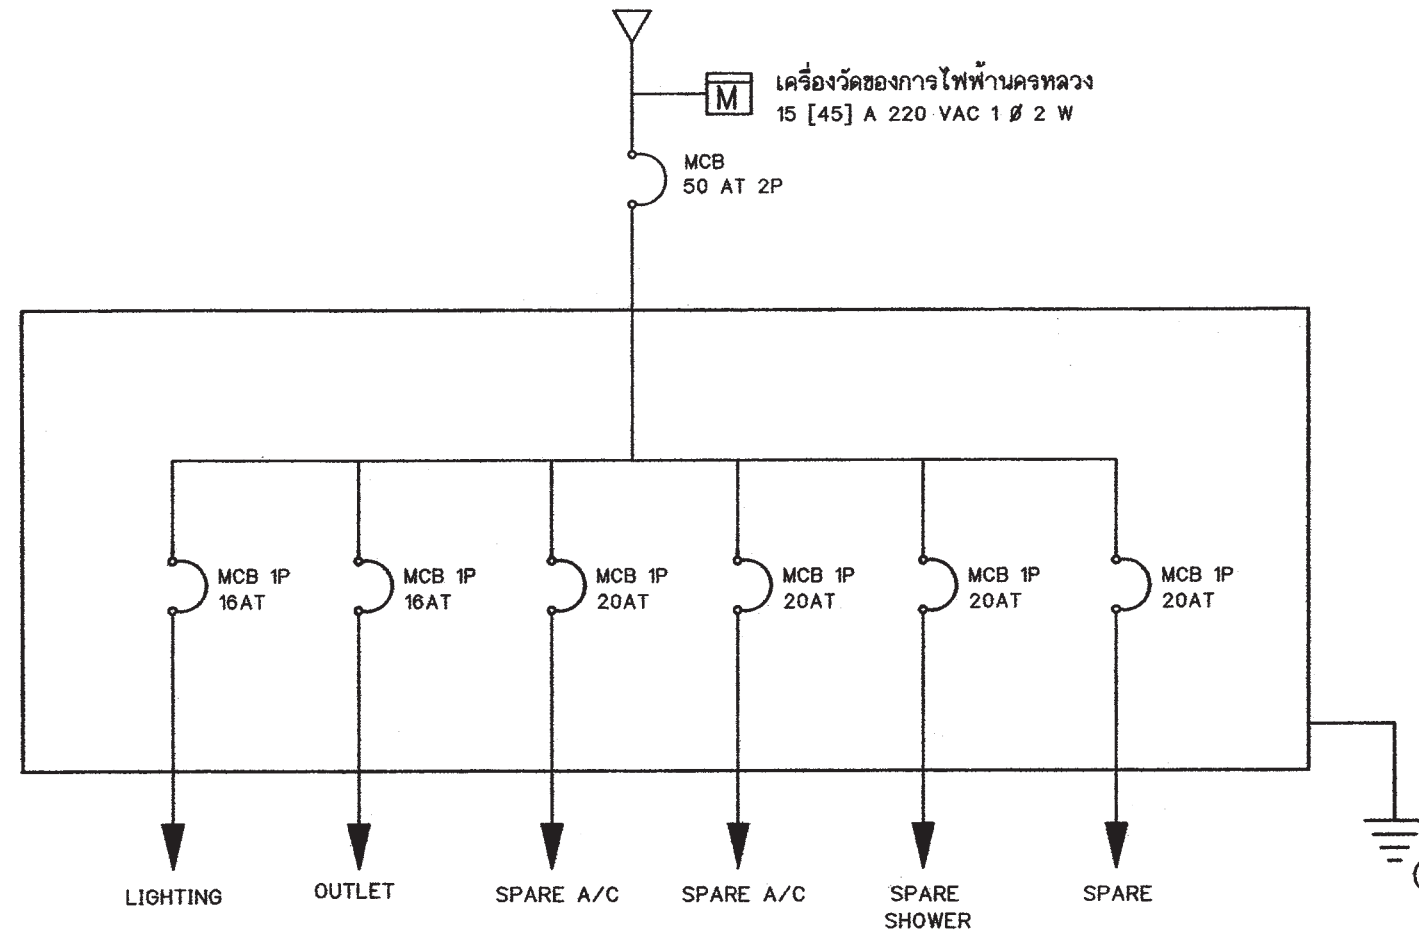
M

เครื่องวัดของการไฟฟ้านครหลวง
15 [45] A 220 VAC 1 Ø 2 W

MCB
50 AT 2P

MCB 1P
16AT

MCB 1P
16AT

MCB 1P
20AT

MCB 1P
20AT

MCB 1P
20AT

MCB 1P
20AT

LIGHTING

OUTLET

SPARE A/C

SPARE A/C

SPARE
SHOWER

SPARE